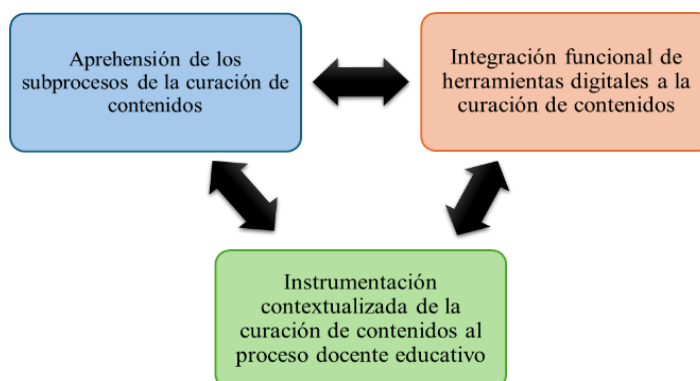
Aprehensión de los subprocesos de la curación de contenidos

Integración funcional de herramientas digitales a la curación de contenidos

Instrumentación contextualizada de la curación de contenidos al proceso docente educativo